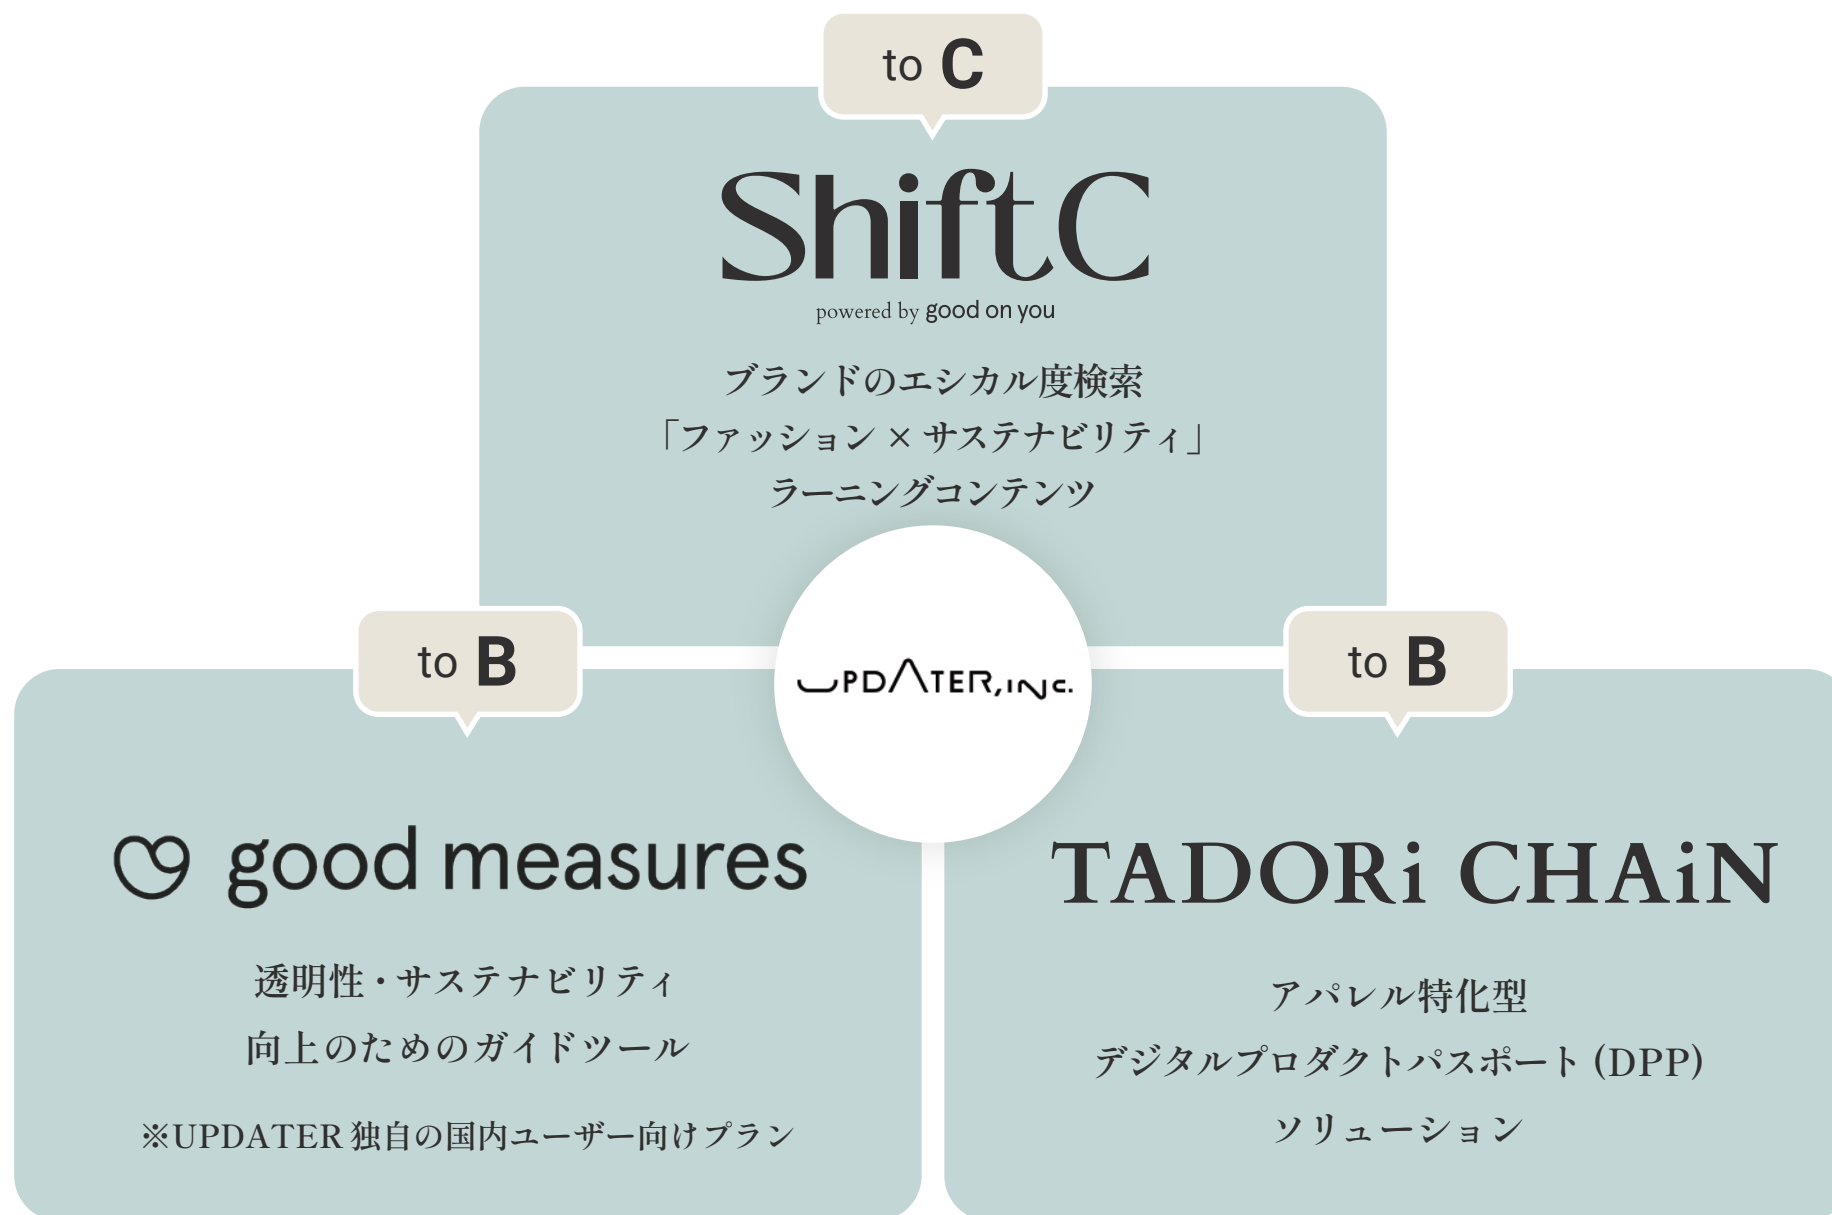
to C

ShiftC
powered by good on you

ブランドのエシカル度検索
「ファッション × サステナビリティ」
ラーニングコンテンツ

UPDATER, INC.

to B

good measures

透明性・サステナビリティ
向上のためのガイドツール

※UPDATER 独自の国内ユーザー向けプラン

to B

TADORi CHAiN

アパレル特化型
デジタルプロダクトパスポート（DPP）
ソリューション